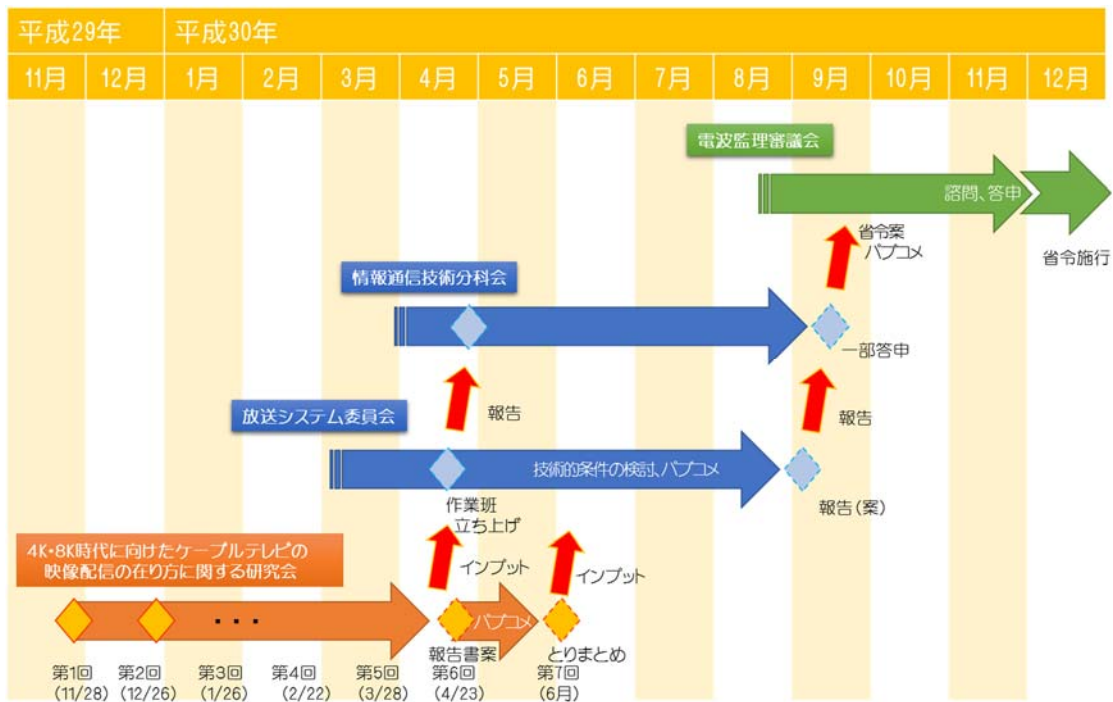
| 平成29年 | | 平成30年 | | | | | | | | | | | |
|---|---|---|---|---|---|---|---|---|---|---|---|---|---|
| 11月 | 12月 | 1月 | 2月 | 3月 | 4月 | 5月 | 6月 | 7月 | 8月 | 9月 | 10月 | 11月 | 12月 |

電波監理審議会

諮問、答申

省令案 パブコメ

省令施行

情報通信技術分科会

一部答申

報告

報告

放送システム委員会

技術的条件の検討、パブコメ

報告(案)

作業班 立ち上げ

4K・8K時代に向けたケーブルテレビの映像配信の在り方に関する研究会

インプット

インプット

・・・

パブコメ

報告書案

とりまとめ

第1回 (11/28)
第2回 (12/26)
第3回 (1/26)
第4回 (2/22)
第5回 (3/28)
第6回 (4/23)
第7回 (6月)